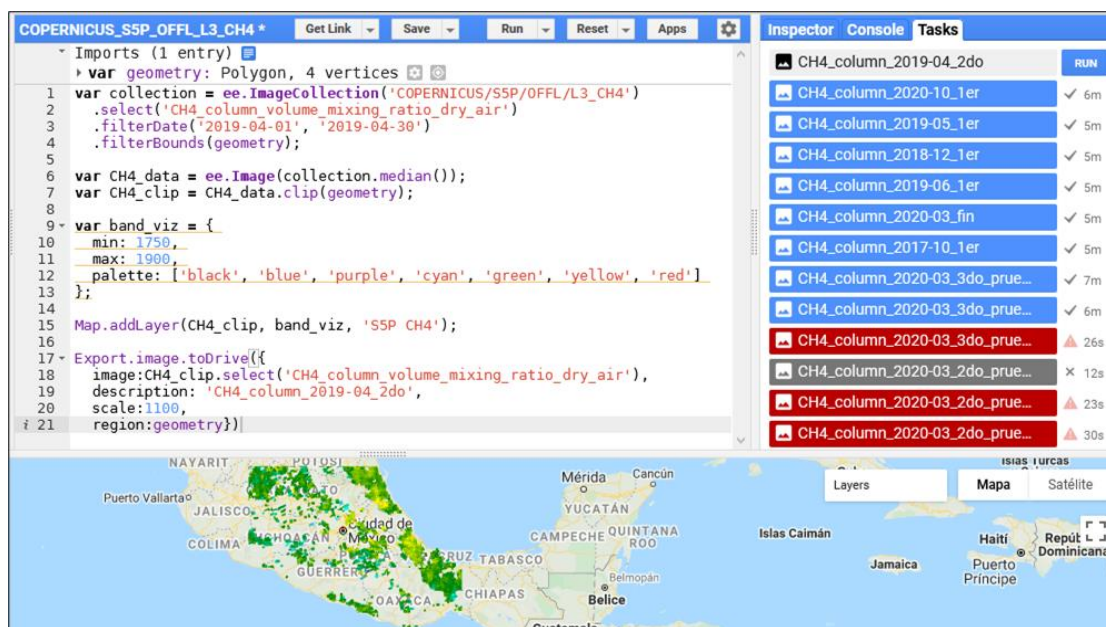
COPERNICUS_S5P_OFFL_L3_CH4 * Get Link Save Run Reset Apps

Imports (1 entry)
var geometry: Polygon, 4 vertices

1 var collection = ee.ImageCollection('COPERNICUS/S5P/OFFL/L3_CH4')
2 .select('CH4_column_volume_mixing_ratio_dry_air')
3 .filterDate('2019-04-01', '2019-04-30')
4 .filterBounds(geometry);
5
6 var CH4_data = ee.Image(collection.median());
7 var CH4_clip = CH4_data.clip(geometry);
8
9 var band_viz = {
10 min: 1750,
11 max: 1900,
12 palette: ['black', 'blue', 'purple', 'cyan', 'green', 'yellow', 'red']
13 };
14
15 Map.addLayer(CH4_clip, band_viz, 'S5P CH4');
16
17 Export.image.toDrive({
18 image:CH4_clip.select('CH4_column_volume_mixing_ratio_dry_air'),
19 description: 'CH4_column_2019-04_2do',
20 scale:1100,
21 region:geometry})

Inspector Console Tasks

CH4_column_2019-04_2do RUN
CH4_column_2020-10_1er 6m
CH4_column_2019-05_1er 5m
CH4_column_2018-12_1er 5m
CH4_column_2019-06_1er 5m
CH4_column_2020-03_fin 5m
CH4_column_2017-10_1er 5m
CH4_column_2020-03_3do_prue... 7m
CH4_column_2020-03_3do_prue... 6m
CH4_column_2020-03_3do_prue... 26s
CH4_column_2020-03_2do_prue... 12s
CH4_column_2020-03_2do_prue... 23s
CH4_column_2020-03_2do_prue... 30s

NAYARIT POTOSI Mérida Cancún Islas Turcas
Puerto Vallarta JALISCO Ciudad de México YUCATÁN Layers Mapa Satélite
COLIMA MICHOACÁN CAMPECHE QUINTANA ROO Islas Caimán Haití República Dominicana
GUERRERO TABASCO Jamaica Puerto Príncipe
OAXACA CHIAPAS Belmopán Belice